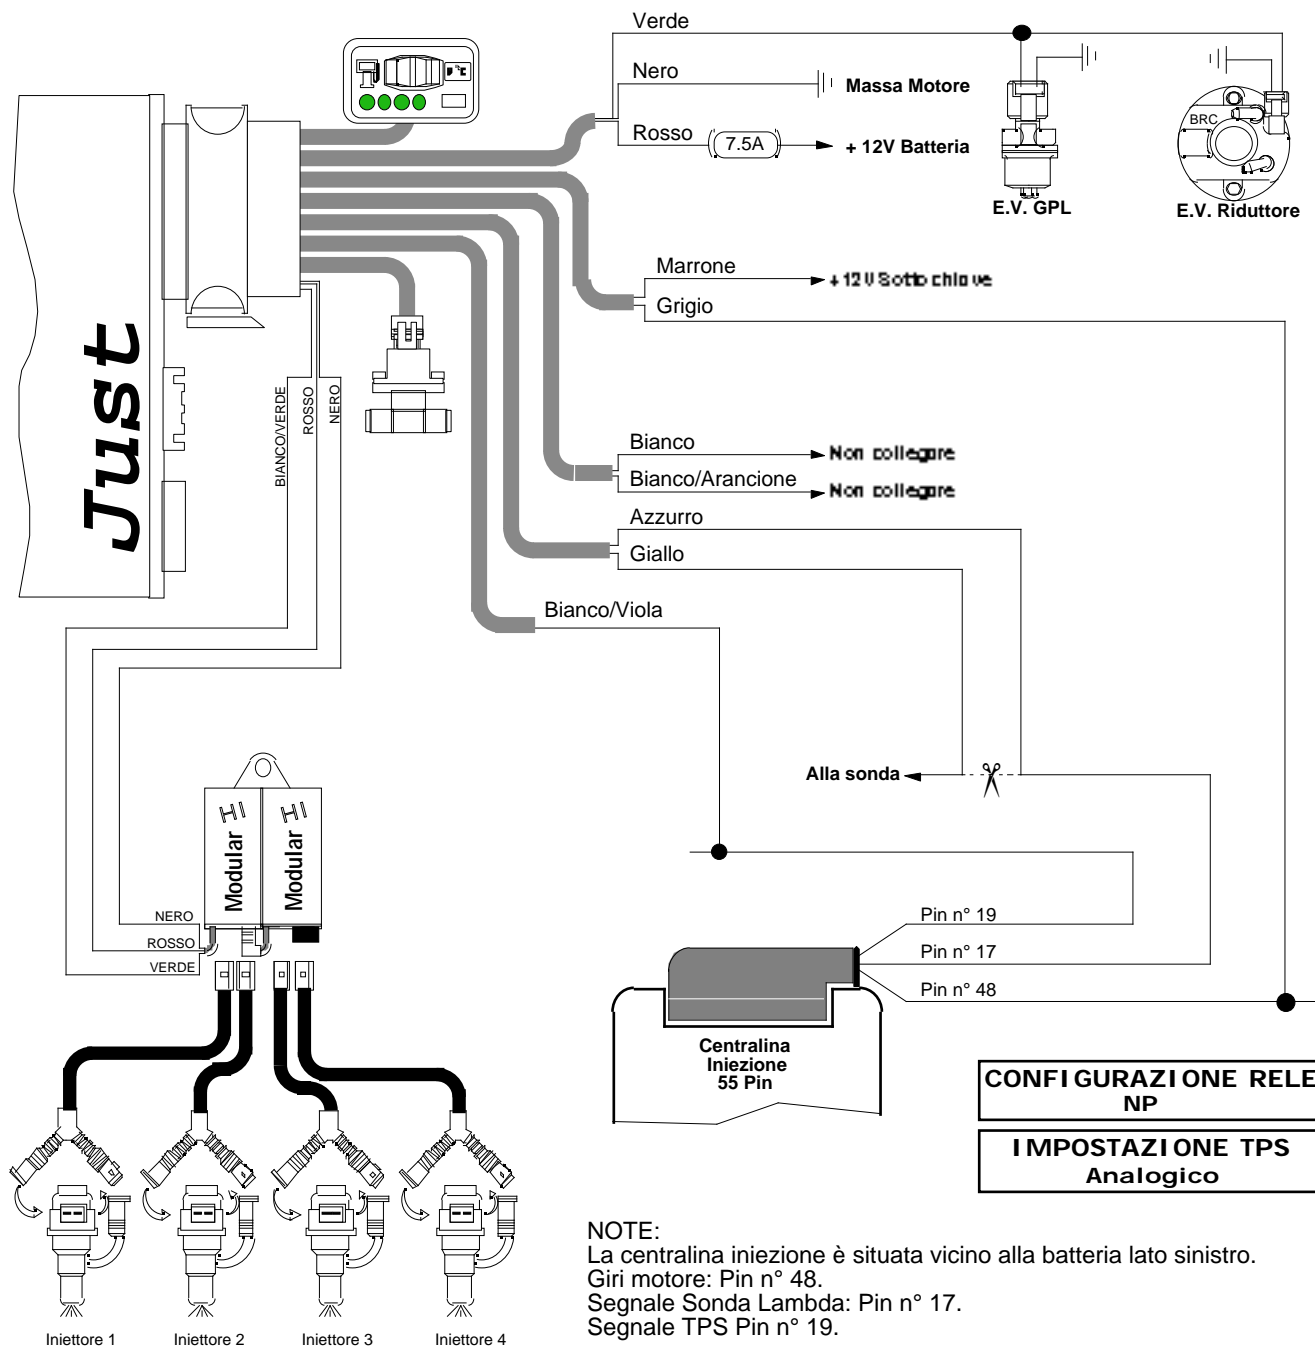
Verde

Nero

Massa Motore

Rosso

7.5A

+ 12V Batteria

BRC

E.V. GPL

E.V. Riduttore

Marrone

+ 12 V Sotto chiave

Grigio

Just

BIANCO/VERDE

ROSSO

NERO

Bianco

Non collegare

Bianco/Arancione

Non collegare

Azzurro

Giallo

Bianco/Viola

Alla sonda

HI

Modular

HI

Modular

NERO

ROSSO

VERDE

Pin n° 19

Pin n° 17

Pin n° 48

Centralina Iniezione 55 Pin

CONFIGURAZIONE RELE
NP

IMPOSTAZIONE TPS
Analogico

NOTE:
La centralina iniezione è situata vicino alla batteria lato sinistro.
Giri motore: Pin n° 48.
Segnale Sonda Lambda: Pin n° 17.
Segnale TPS Pin n° 19.

Iniettore 1

Iniettore 2

Iniettore 3

Iniettore 4